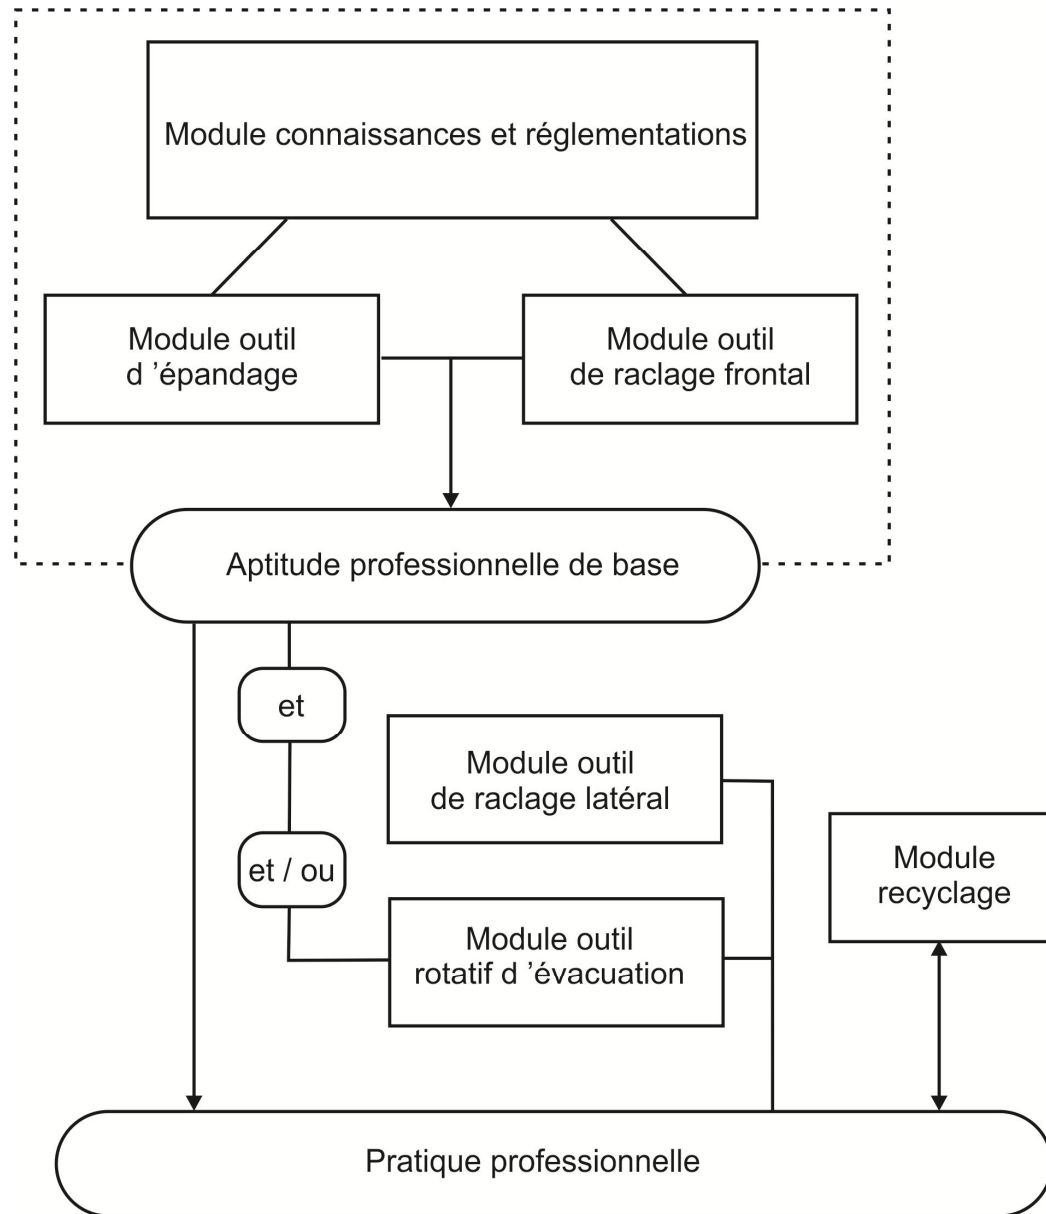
Module connaissances et réglementations

Module outil d 'épandage

Module outil de raclage frontal

Aptitude professionnelle de base

et

Module outil de raclage latéral

Module recyclage

et / ou

Module outil rotatif d 'évacuation

Pratique professionnelle